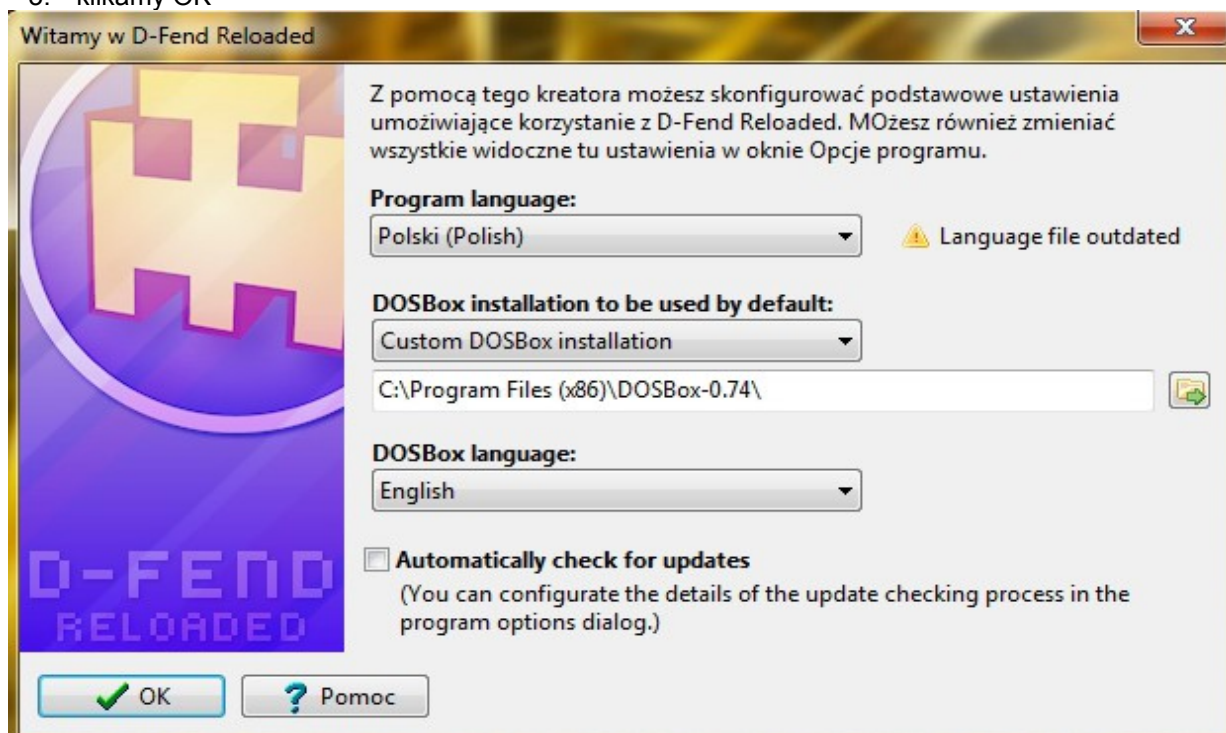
Witamy w D-Fend Reloaded

Z pomocą tego kreatora możesz skonfigurować podstawowe ustawienia umożiwiające korzystanie z D-Fend Reloaded. MOżesz również zmieniać wszystkie widoczne tu ustawienia w oknie Opcje programu.

Program language:

Polski (Polish)

Language file outdated

DOSBox installation to be used by default:

Custom DOSBox installation

C:\Program Files (x86)\DOSBox-0.74\

DOSBox language:

English

Automatically check for updates

(You can configurate the details of the update checking process in the program options dialog.)

D-FEND RELOADED

OK

Pomoc